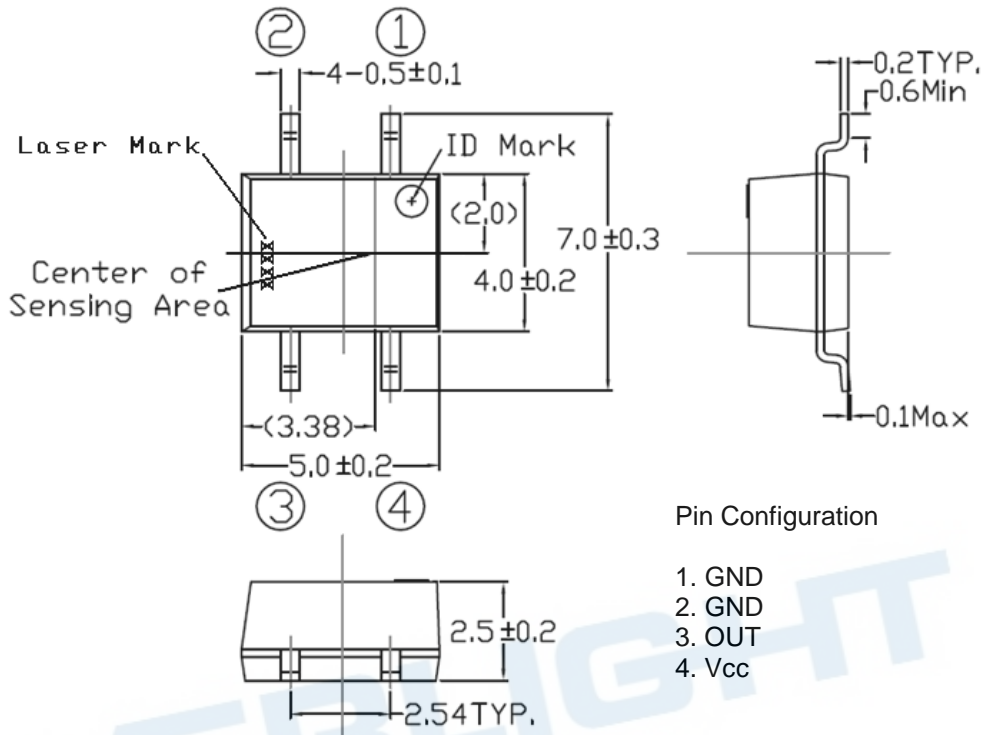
② ①
4-0.5±0.1
Laser Mark
ID Mark
(2.0)
7.0 ±0.3
Center of Sensing Area
4.0 ±0.2
XXX
-(3.38)-
5.0 ±0.2
③ ④
2.5 ±0.2
2.54TYP.
0.2TYP.
0.6Min
0.1Max

Pin Configuration

1. GND
2. GND
3. OUT
4. Vcc

BRIGHT